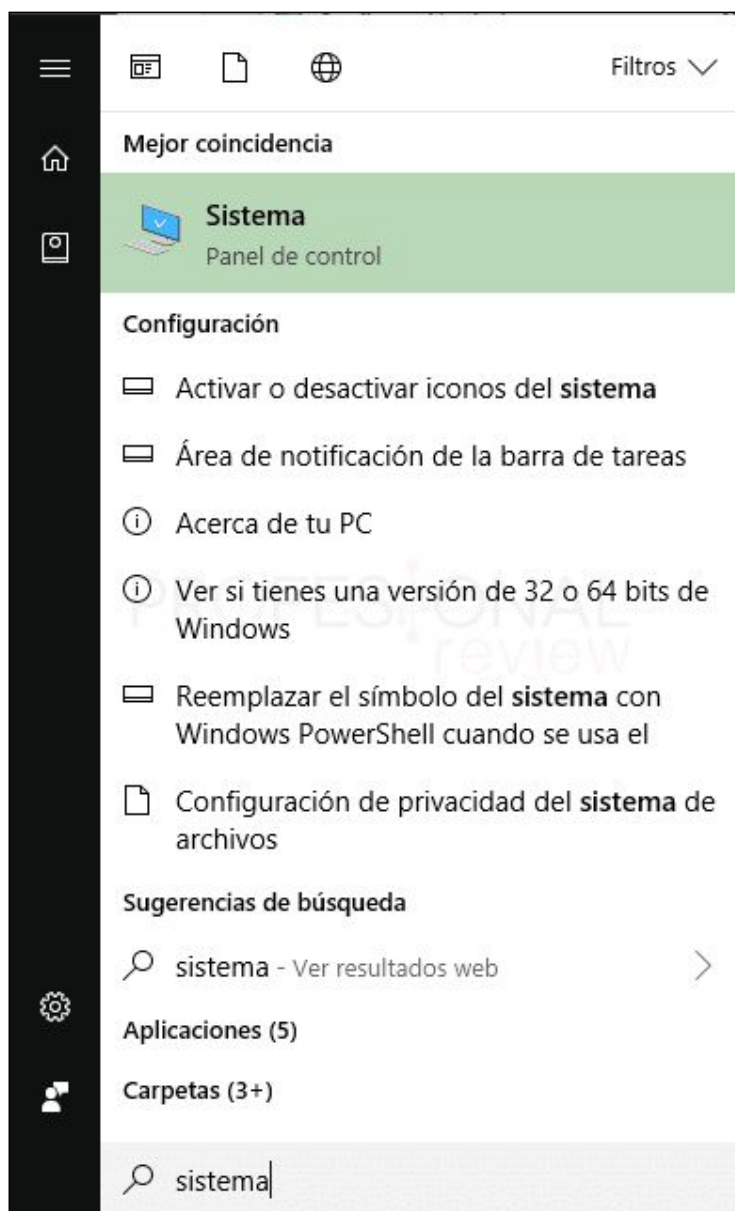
Filtros

Mejor coincidencia

Sistema
Panel de control

Configuración

Activar o desactivar iconos del sistema

Área de notificación de la barra de tareas

Acerca de tu PC

Ver si tienes una versión de 32 o 64 bits de Windows

Reemplazar el símbolo del sistema con Windows PowerShell cuando se usa el

Configuración de privacidad del sistema de archivos

Sugerencias de búsqueda

sistema - Ver resultados web

Aplicaciones (5)

Carpetas (3+)

sistema

PROFESIONAL review